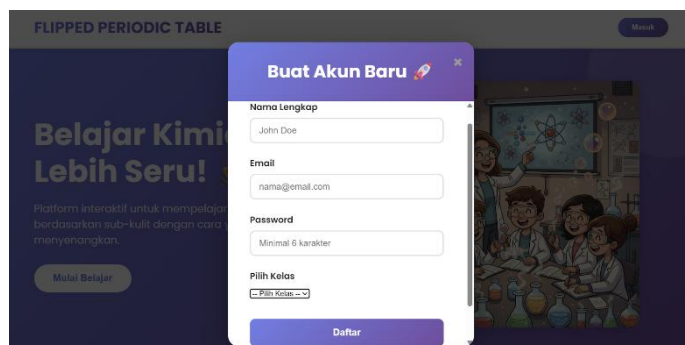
FLIPPED PERIODIC TABLE

Masuk

Belajar Kimi
Lebih Seru!

Platform interaktif untuk mempelajar
berdasarkan sub-kulit dengan cara
menyenangkan.

Mulai Belajar

Buat Akun Baru 🚀

×

Nama Lengkap

John Doe

Email

nama@email.com

Password

Minimal 6 karakter

Pilih Kelas

-- Pilih Kelas --

Daftar